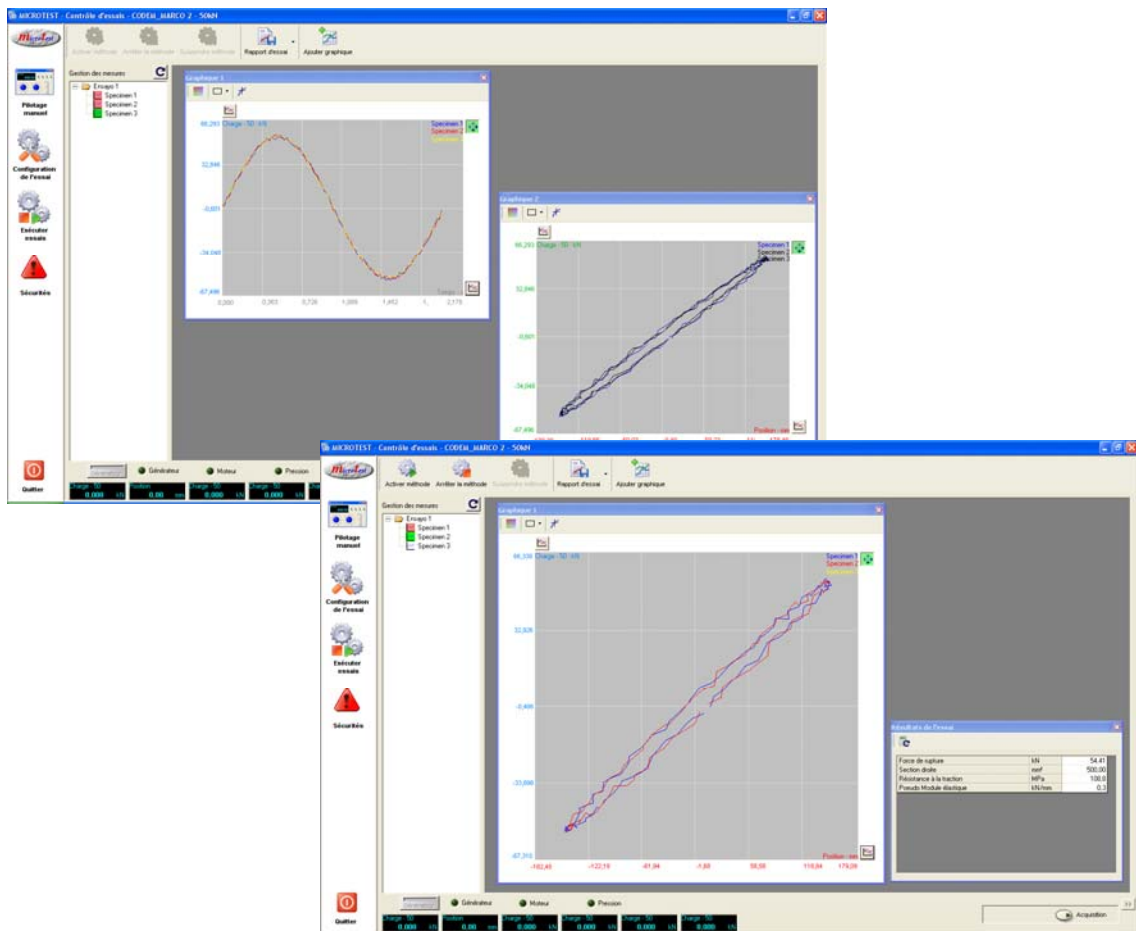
MICROTEST - Contrôle d'essais - CODEM_MARCO 2 - 50kN

Microtest

Activer méthode Arrêter la méthode Suspendre méthode Rapport d'essai Ajouter graphique

Pilotage manuel

Configuration de l'essai

Exécuter essais

Sécurités

Quitter

Gestion des mesures

Ensayo 1
Specimen 1
Specimen 2
Specimen 3

Graphique 1

66,293 Charge - 50 : kN

Specimen 1
Specimen 2
Specimen 3

32,846

-0,601

-34,048

-67,496

Temps : s

0,000 0,363 0,726 1,089 1,452 1, 2,178

Graphique 2

66,293 Charge - 50 : kN

Specimen 1
Specimen 2
Specimen 3

32,846

-0,601

-34,048

-67,496

Position : mm

Générateur Moteur Pression

Charge - 50 0,000 kN Position 0,000 mm Charge - 50 0,000 kN Charge - 50 0,000 kN

MICROTEST - Contrôle d'essais - CODEM_MARCO 2 - 50kN

Microtest

Activer méthode Arrêter la méthode Suspendre méthode Rapport d'essai Ajouter graphique

Pilotage manuel

Configuration de l'essai

Exécuter essais

Sécurités

Quitter

Gestion des mesures

Ensayo 1
Specimen 1
Specimen 2
Specimen 3

Graphique 1

66,336 Charge - 50 : kN

Specimen 1
Specimen 2
Specimen 3

32,828

-0,406

-33,848

-67,313

-162,45 -122,19 -81,94 -1,68 58,58 118,84 179,09

Position : mm

Résultats de l'essai

| | | |
|---|---|---|
| Force de rupture | kN | 54.41 |
| Section droite | mm² | 500,00 |
| Résistance à la traction | MPa | 100,0 |
| Pseudo Module élastique | kN/mm | 0,3 |

Générateur Moteur Pression

Charge - 50 0,000 kN Position 0,00 mm Charge - 50 0,000 kN Charge - 50 0,000 kN Charge - 50 0,000 kN Charge - 50 0,000 kN

Acquisition